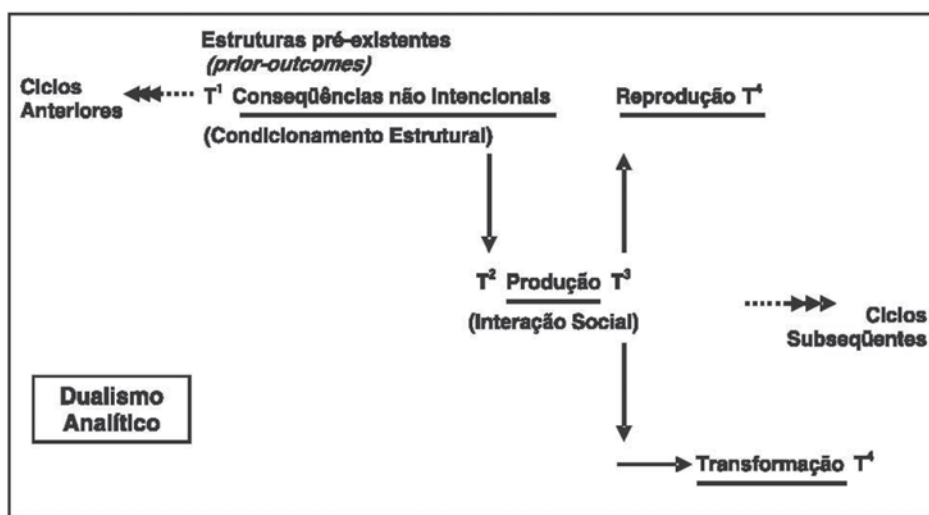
Estruturas pré-existentes
*(prior-outcomes)*

Ciclos Anteriores

$T^1$ Conseqüências não Intencionais

(Condicionamento Estrutural)

Reprodução $T^4$

$T^2$ Produção $T^3$

(Interação Social)

Ciclos Subseqüentes

Dualismo Analítico

Transformação $T^4$